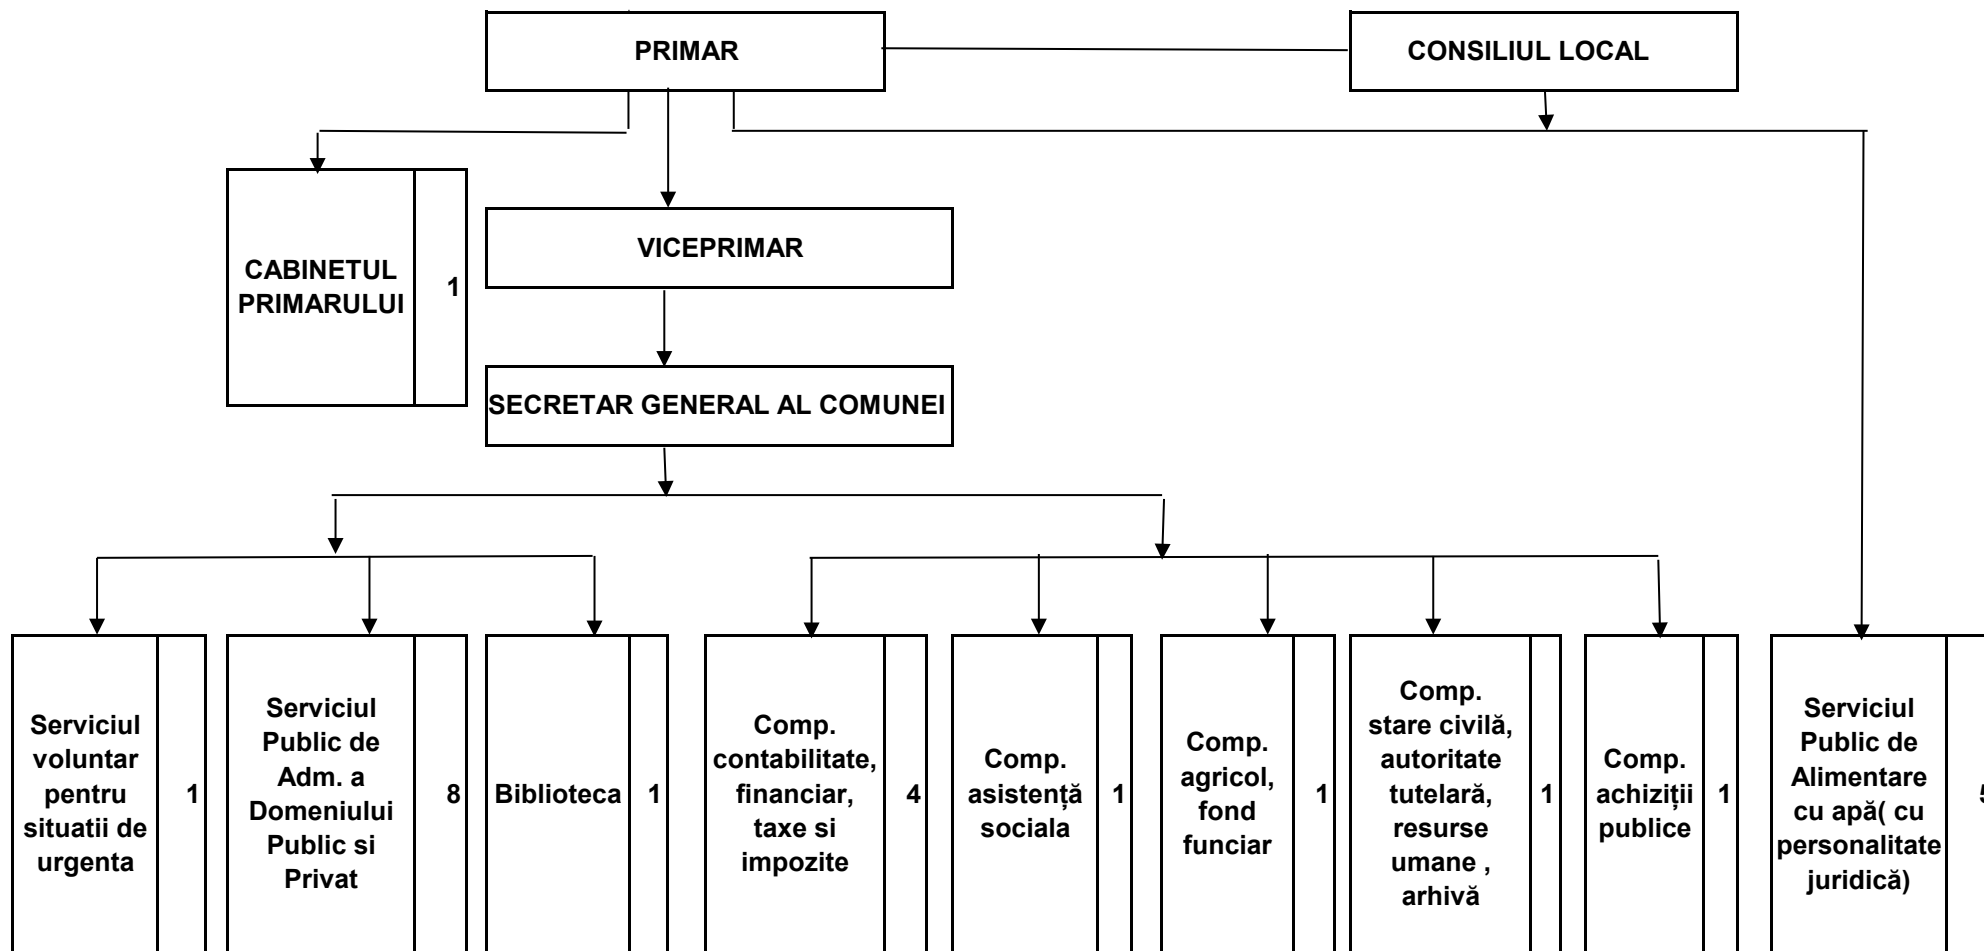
PRIMAR

CONSILIUL LOCAL

CABINETUL PRIMARULUI 1

VICEPRIMAR

SECRETAR GENERAL AL COMUNEI

Serviciul voluntar pentru situatii de urgenta 1

Serviciul Public de Adm. a Domeniului Public si Privat 8

Biblioteca 1

Comp. contabilitate, financiar, taxe si impozite 4

Comp. asistență sociala 1

Comp. agricol, fond funciar 1

Comp. stare civilă, autoritate tutelară, resurse umane , arhivă 1

Comp. achiziții publice 1

Serviciul Public de Alimentare cu apă( cu personalitate juridică) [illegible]